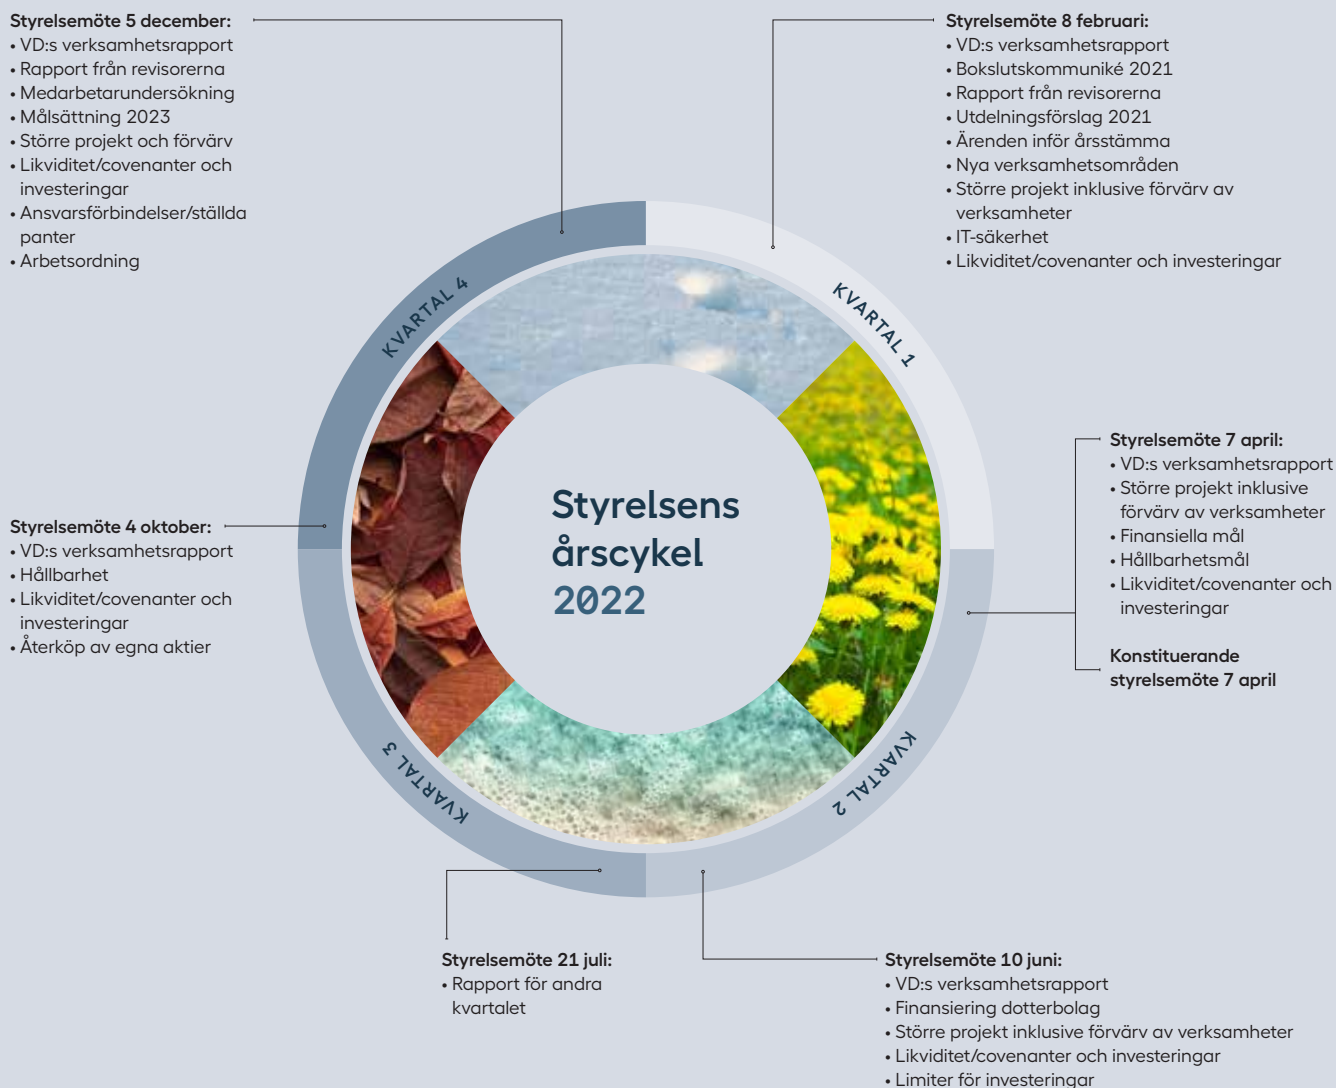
Styrelsemöte 5 december:
• VD:s verksamhetsrapport
• Rapport från revisorerna
• Medarbetarundersökning
• Målsättning 2023
• Större projekt och förvärv
• Likviditet/covenanter och investeringar
• Ansvarsförbindelser/ställda panter
• Arbetsordning

Styrelsemöte 8 februari:
• VD:s verksamhetsrapport
• Bokslutskommuniké 2021
• Rapport från revisorerna
• Utdelningsförslag 2021
• Ärenden inför årsstämma
• Nya verksamhetsområden
• Större projekt inklusive förvärv av verksamheter
• IT-säkerhet
• Likviditet/covenanter och investeringar

KVARTAL 4

KVARTAL 1

Styrelsemöte 7 april:
• VD:s verksamhetsrapport
• Större projekt inklusive förvärv av verksamheter
• Finansiella mål
• Hållbarhetsmål
• Likviditet/covenanter och investeringar

Konstituerande styrelsemöte 7 april

Styrelsemöte 4 oktober:
• VD:s verksamhetsrapport
• Hållbarhet
• Likviditet/covenanter och investeringar
• Återköp av egna aktier

Styrelsens årscykel 2022

KVARTAL 3

KVARTAL 2

Styrelsemöte 21 juli:
• Rapport för andra kvartalet

Styrelsemöte 10 juni:
• VD:s verksamhetsrapport
• Finansiering dotterbolag
• Större projekt inklusive förvärv av verksamheter
• Likviditet/covenanter och investeringar
• Limiter för investeringar